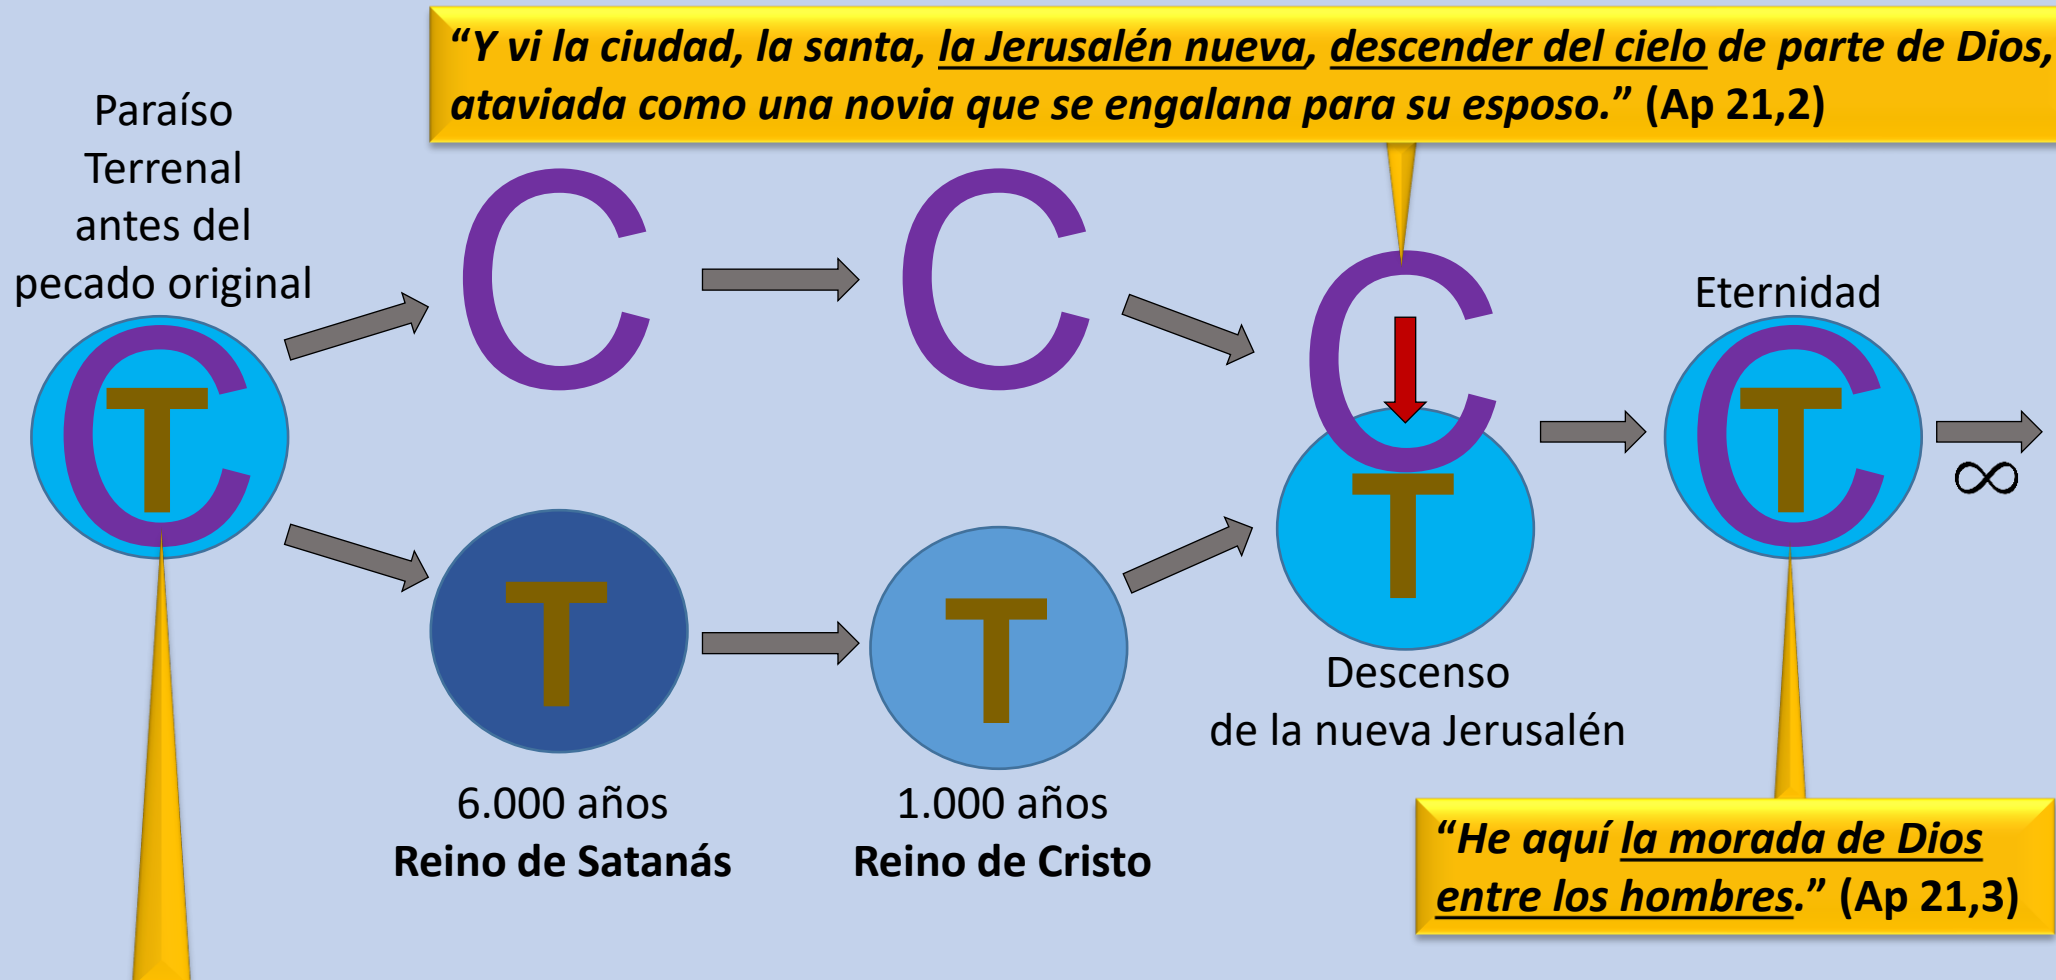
“Y vi la ciudad, la santa, la Jerusalén nueva, descender del cielo de parte de Dios, ataviada como una novia que se engalana para su esposo.” (Ap 21,2)

Paraíso Terrenal antes del pecado original

C T

C

C

C

T

Eternidad

C T

$\infty$

T

T

Descenso de la nueva Jerusalén

6.000 años
**Reino de Satanás**

1.000 años
**Reino de Cristo**

“He aquí la morada de Dios entre los hombres.” (Ap 21,3)